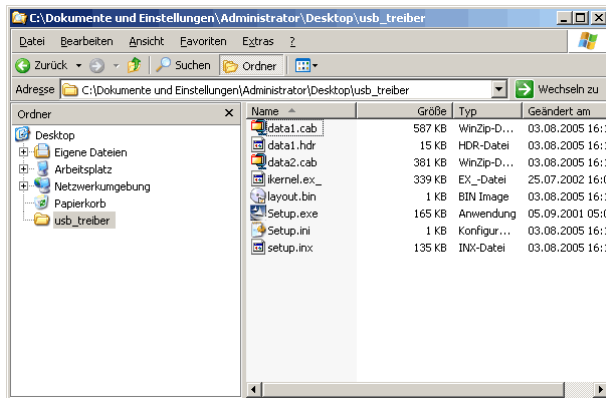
C:\Dokumente und Einstellungen\Administrator\Desktop\usb_treiber

Datei Bearbeiten Ansicht Favoriten Extras ?

Zurück Suchen Ordner

Adresse C:\Dokumente und Einstellungen\Administrator\Desktop\usb_treiber Wechseln zu

Ordner

Desktop
Eigene Dateien
Arbeitsplatz
Netzwerkumgebung
Papierkorb
usb_treiber

| Name | Größe | Typ | Geändert am |
|---|---|---|---|
| data1.cab | 587 KB | WinZip-D... | 03.08.2005 16:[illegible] |
| data1.hdr | 15 KB | HDR-Datei | 03.08.2005 16:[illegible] |
| data2.cab | 381 KB | WinZip-D... | 03.08.2005 16:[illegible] |
| ikernel.ex_ | 339 KB | EX_-Datei | 25.07.2002 16:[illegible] |
| layout.bin | 1 KB | BIN Image | 03.08.2005 16:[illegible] |
| Setup.exe | 165 KB | Anwendung | 05.09.2001 05:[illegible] |
| Setup.ini | 1 KB | Konfigur... | 03.08.2005 16:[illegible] |
| setup.inx | 135 KB | INX-Datei | 03.08.2005 16:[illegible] |